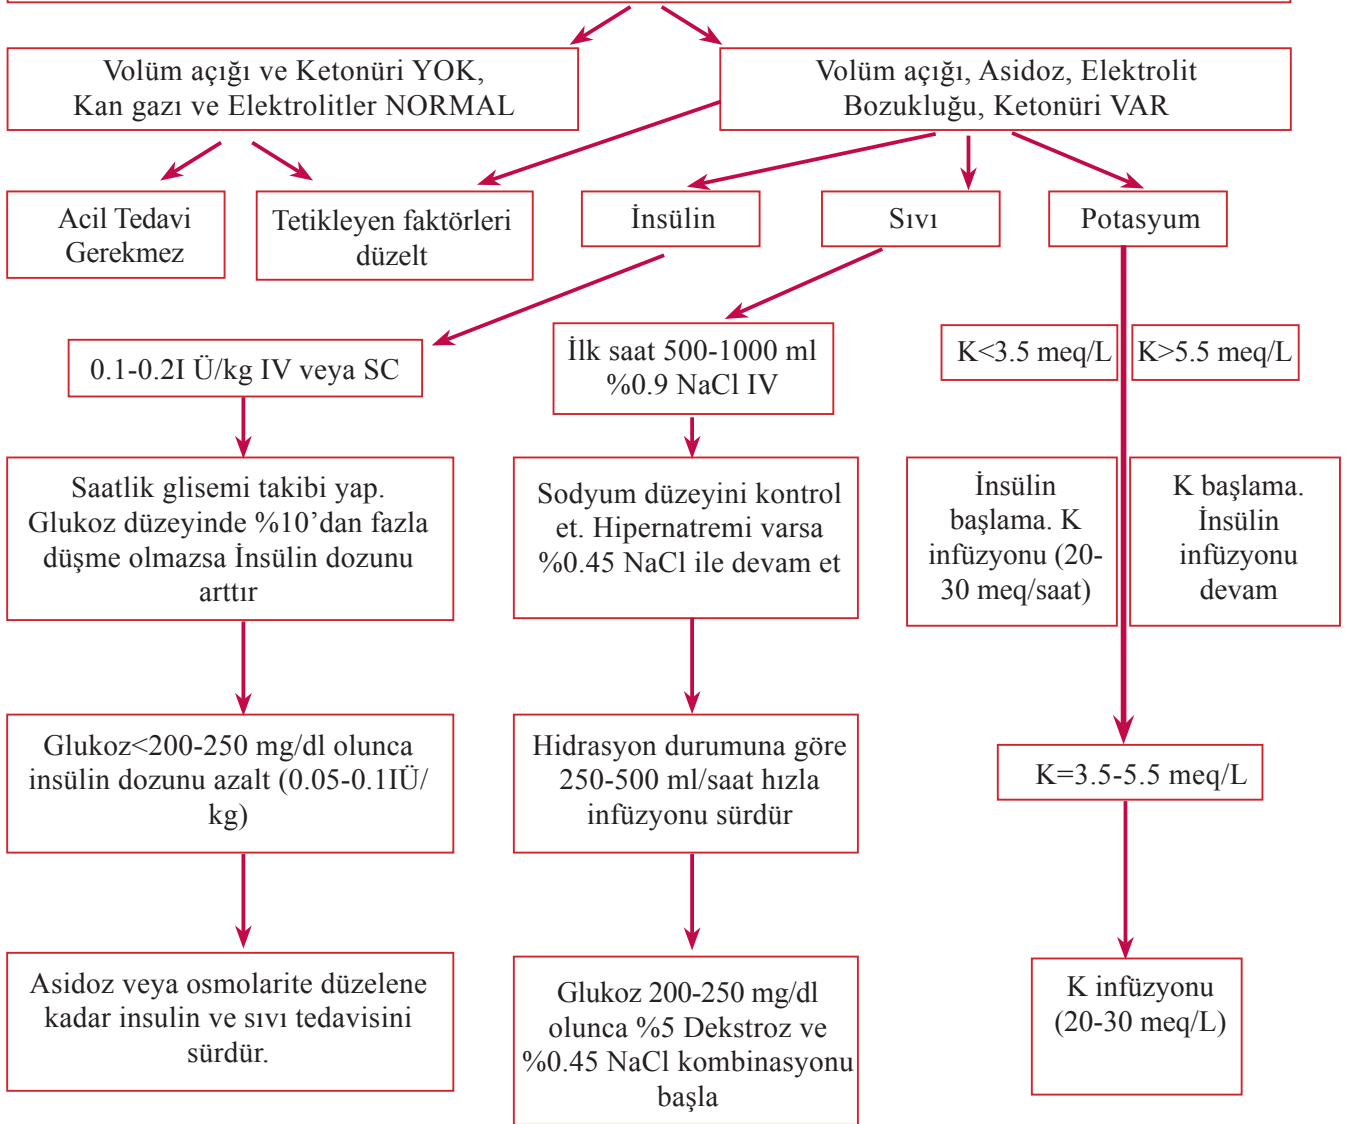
Volüm açığı ve Ketonüri YOK, Kan gazı ve Elektrolitler NORMAL

Volüm açığı, Asidoz, Elektrolit Bozukluğu, Ketonüri VAR

Acil Tedavi Gerekmez

Tetikleyen faktörleri düzelt

İnsülin

Sıvı

Potasyum

0.1-0.2I Ü/kg IV veya SC

İlk saat 500-1000 ml %0.9 NaCl IV

K<3.5 meq/L

K>5.5 meq/L

Saatlik glisemi takibi yap. Glukoz düzeyinde %10'dan fazla düşme olmazsa İnsülin dozunu arttır

Sodyum düzeyini kontrol et. Hipernatremi varsa %0.45 NaCl ile devam et

İnsülin başlama. K infüzyonu (20-30 meq/saat)

K başlama. İnsülin infüzyonu devam

Glukoz<200-250 mg/dl olunca insülin dozunu azalt (0.05-0.1IÜ/kg)

Hidrasyon durumuna göre 250-500 ml/saat hızla infüzyonu sürdür

K=3.5-5.5 meq/L

Asidoz veya osmolarite düzelene kadar insulin ve sıvı tedavisini sürdür.

Glukoz 200-250 mg/dl olunca %5 Dekstroz ve %0.45 NaCl kombinasyonu başla

K infüzyonu (20-30 meq/L)